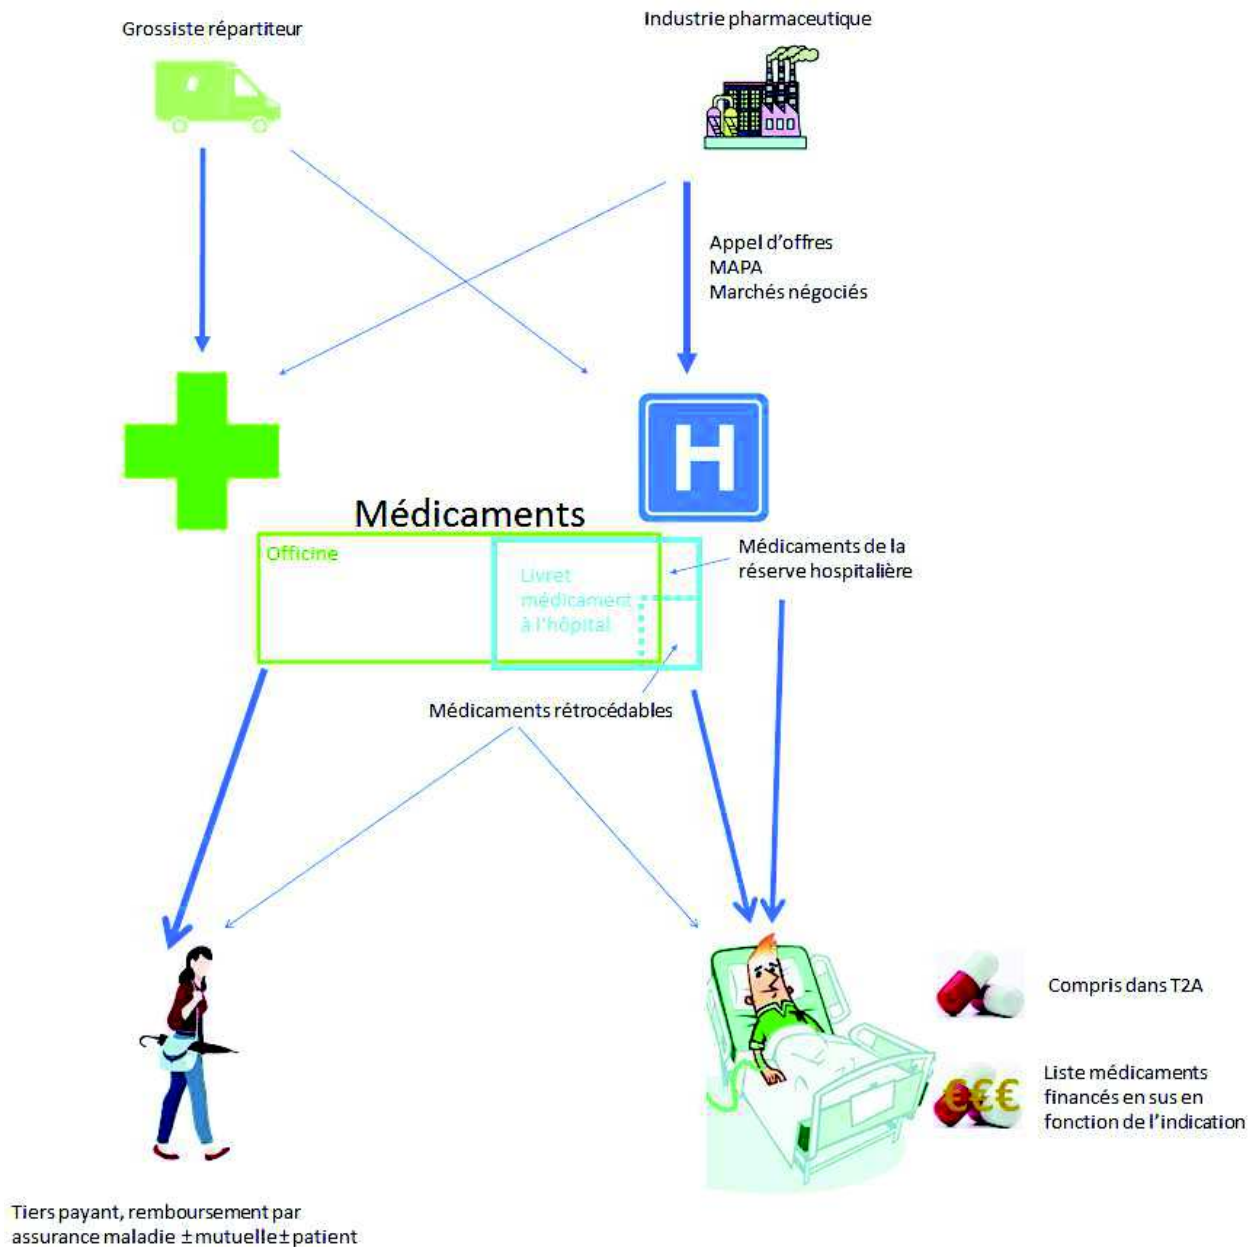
Grossiste répartiteur

Industrie pharmaceutique

Appel d'offres
MAPA
Marchés négociés

Médicaments

Officine

Livret médicament à l'hôpital

Médicaments de la réserve hospitalière

Médicaments rétrocédables

Compris dans T2A

€€€

Liste médicaments financés en sus en fonction de l'indication

Tiers payant, remboursement par assurance maladie ±mutuelle±patient